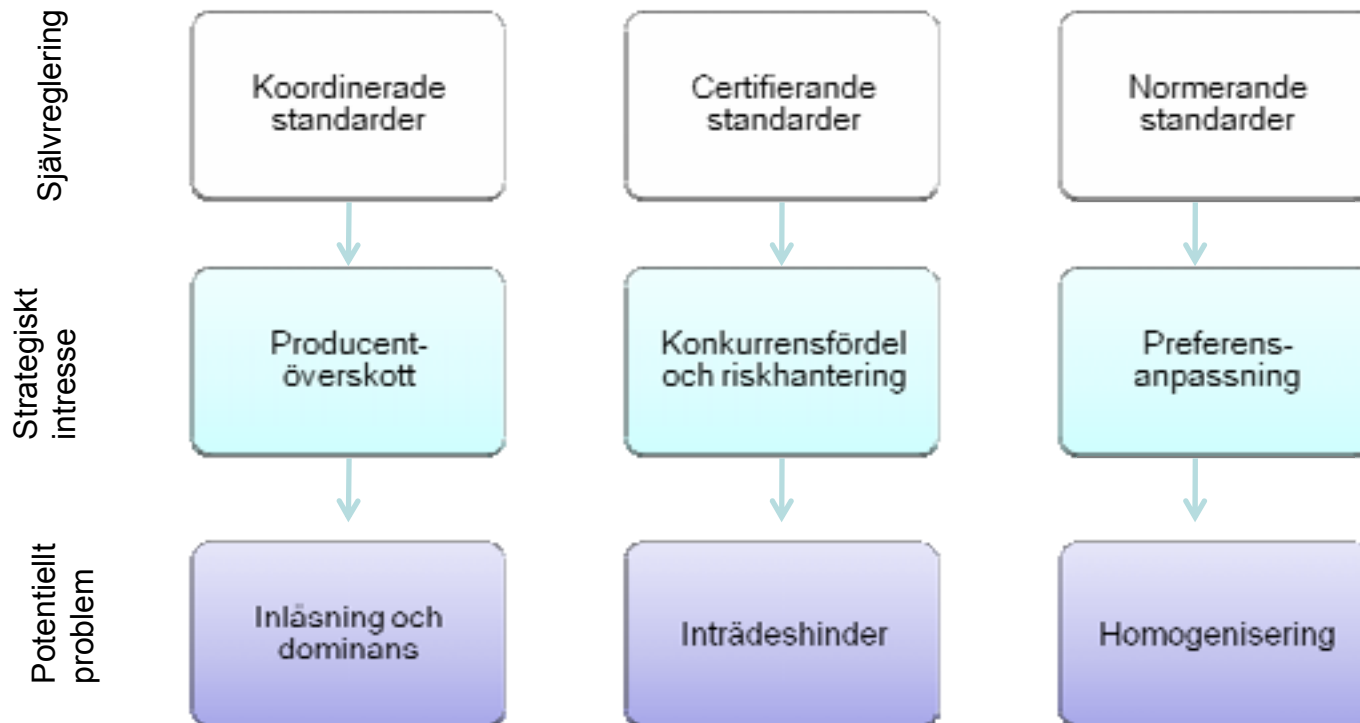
Självreglering

Koordinerade standarder

Certifierande standarder

Normerande standarder

Strategiskt intresse

Producent-överskott

Konkurrensfördel och riskhantering

Preferens-anpassning

Potentiellt problem

Inlåsning och dominans

Inträdeshinder

Homogenisering